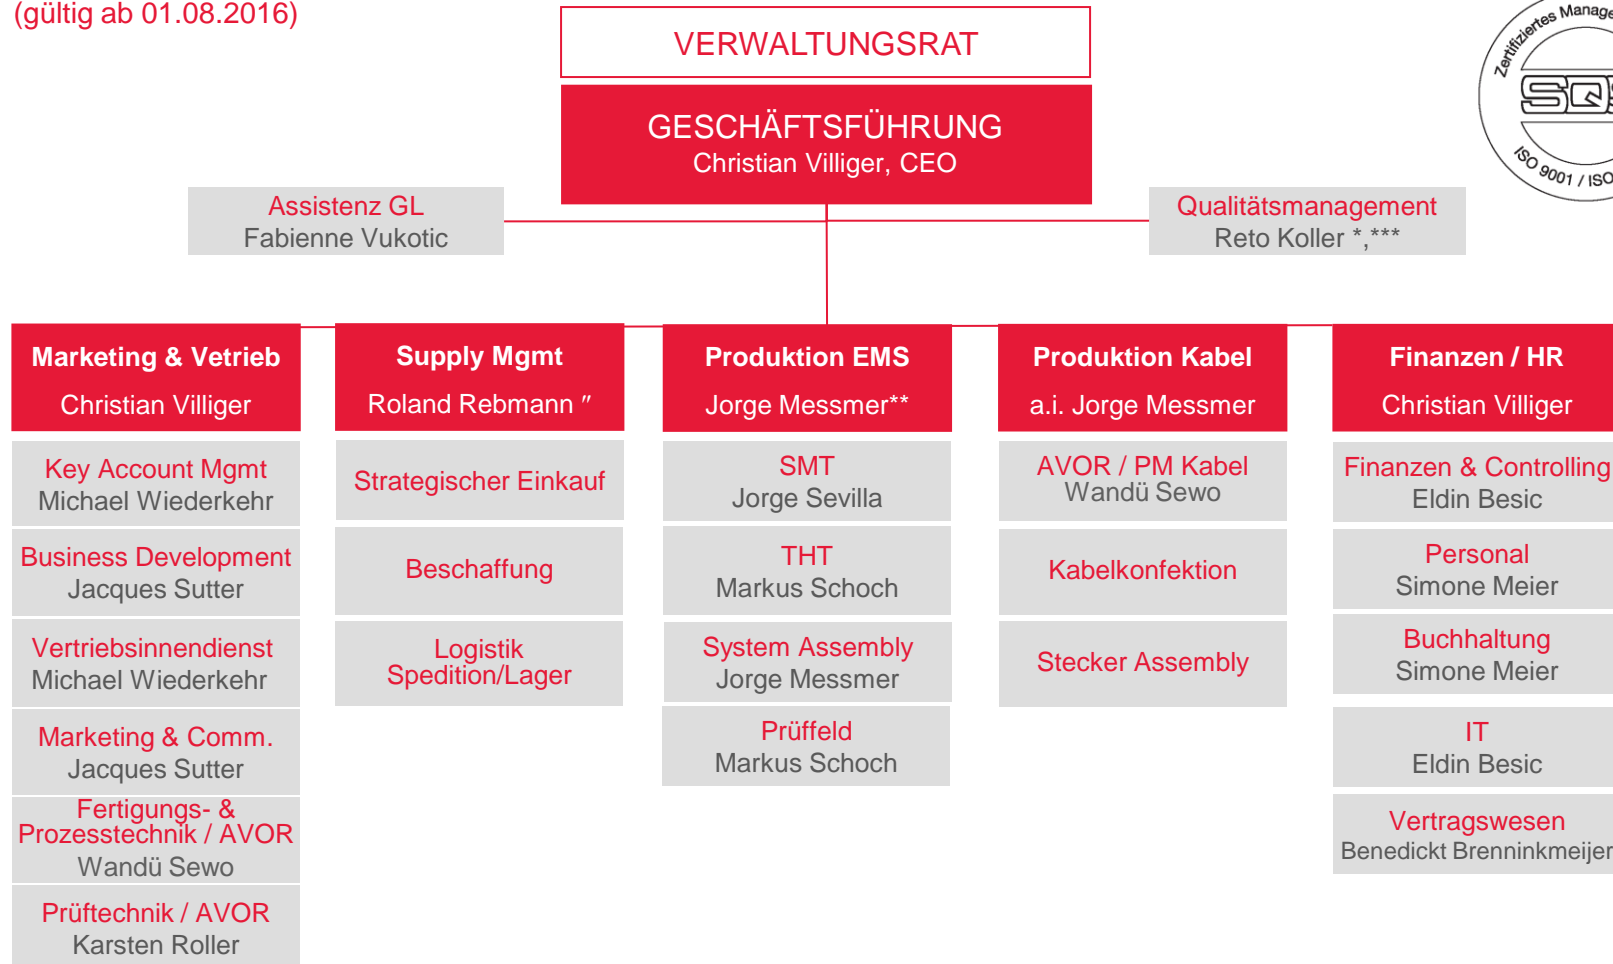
(gültig ab 01.08.2016)

VERWALTUNGSRAT

GESCHÄFTSFÜHRUNG
Christian Villiger, CEO

Zertifiziertes Manage
SQ
ISO 9001 / ISO

Assistenz GL
Fabienne Vukotic

Qualitätsmanagement
Reto Koller *,***

Marketing & Vetrieb
Christian Villiger

Key Account Mgmt
Michael Wiederkehr

Business Development
Jacques Sutter

Vertriebsinnendienst
Michael Wiederkehr

Marketing & Comm.
Jacques Sutter

Fertigungs- & Prozesstechnik / AVOR
Wandü Sewo

Prüftechnik / AVOR
Karsten Roller

Supply Mgmt
Roland Rebmann ″

Strategischer Einkauf

Beschaffung

Logistik
Spedition/Lager

Produktion EMS
Jorge Messmer**

SMT
Jorge Sevilla

THT
Markus Schoch

System Assembly
Jorge Messmer

Prüffeld
Markus Schoch

Produktion Kabel
a.i. Jorge Messmer

AVOR / PM Kabel
Wandü Sewo

Kabelkonfektion

Stecker Assembly

Finanzen / HR
Christian Villiger

Finanzen & Controlling
Eldin Besic

Personal
Simone Meier

Buchhaltung
Simone Meier

IT
Eldin Besic

Vertragswesen
Benedickt Brenninkmeijer